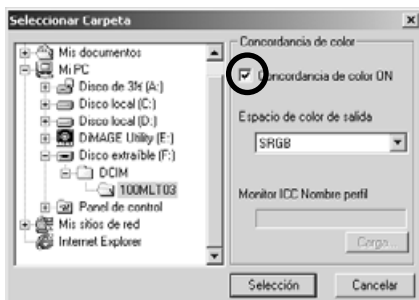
Seleccionar Carpeta

Mis documentos
Mi PC
Disco de 3½ (A:)
Disco local (C:)
Disco local (D:)
DiMAGE Utility (E:)
Disco extraíble (F:)
DCIM
100MLT03
Panel de control
Mis sitios de red
Internet Explorer

Concordancia de color
Concordancia de color ON
Espacio de color de salida
SRGB
Monitor ICC Nombre perfil
Carga...

Selección
Cancelar